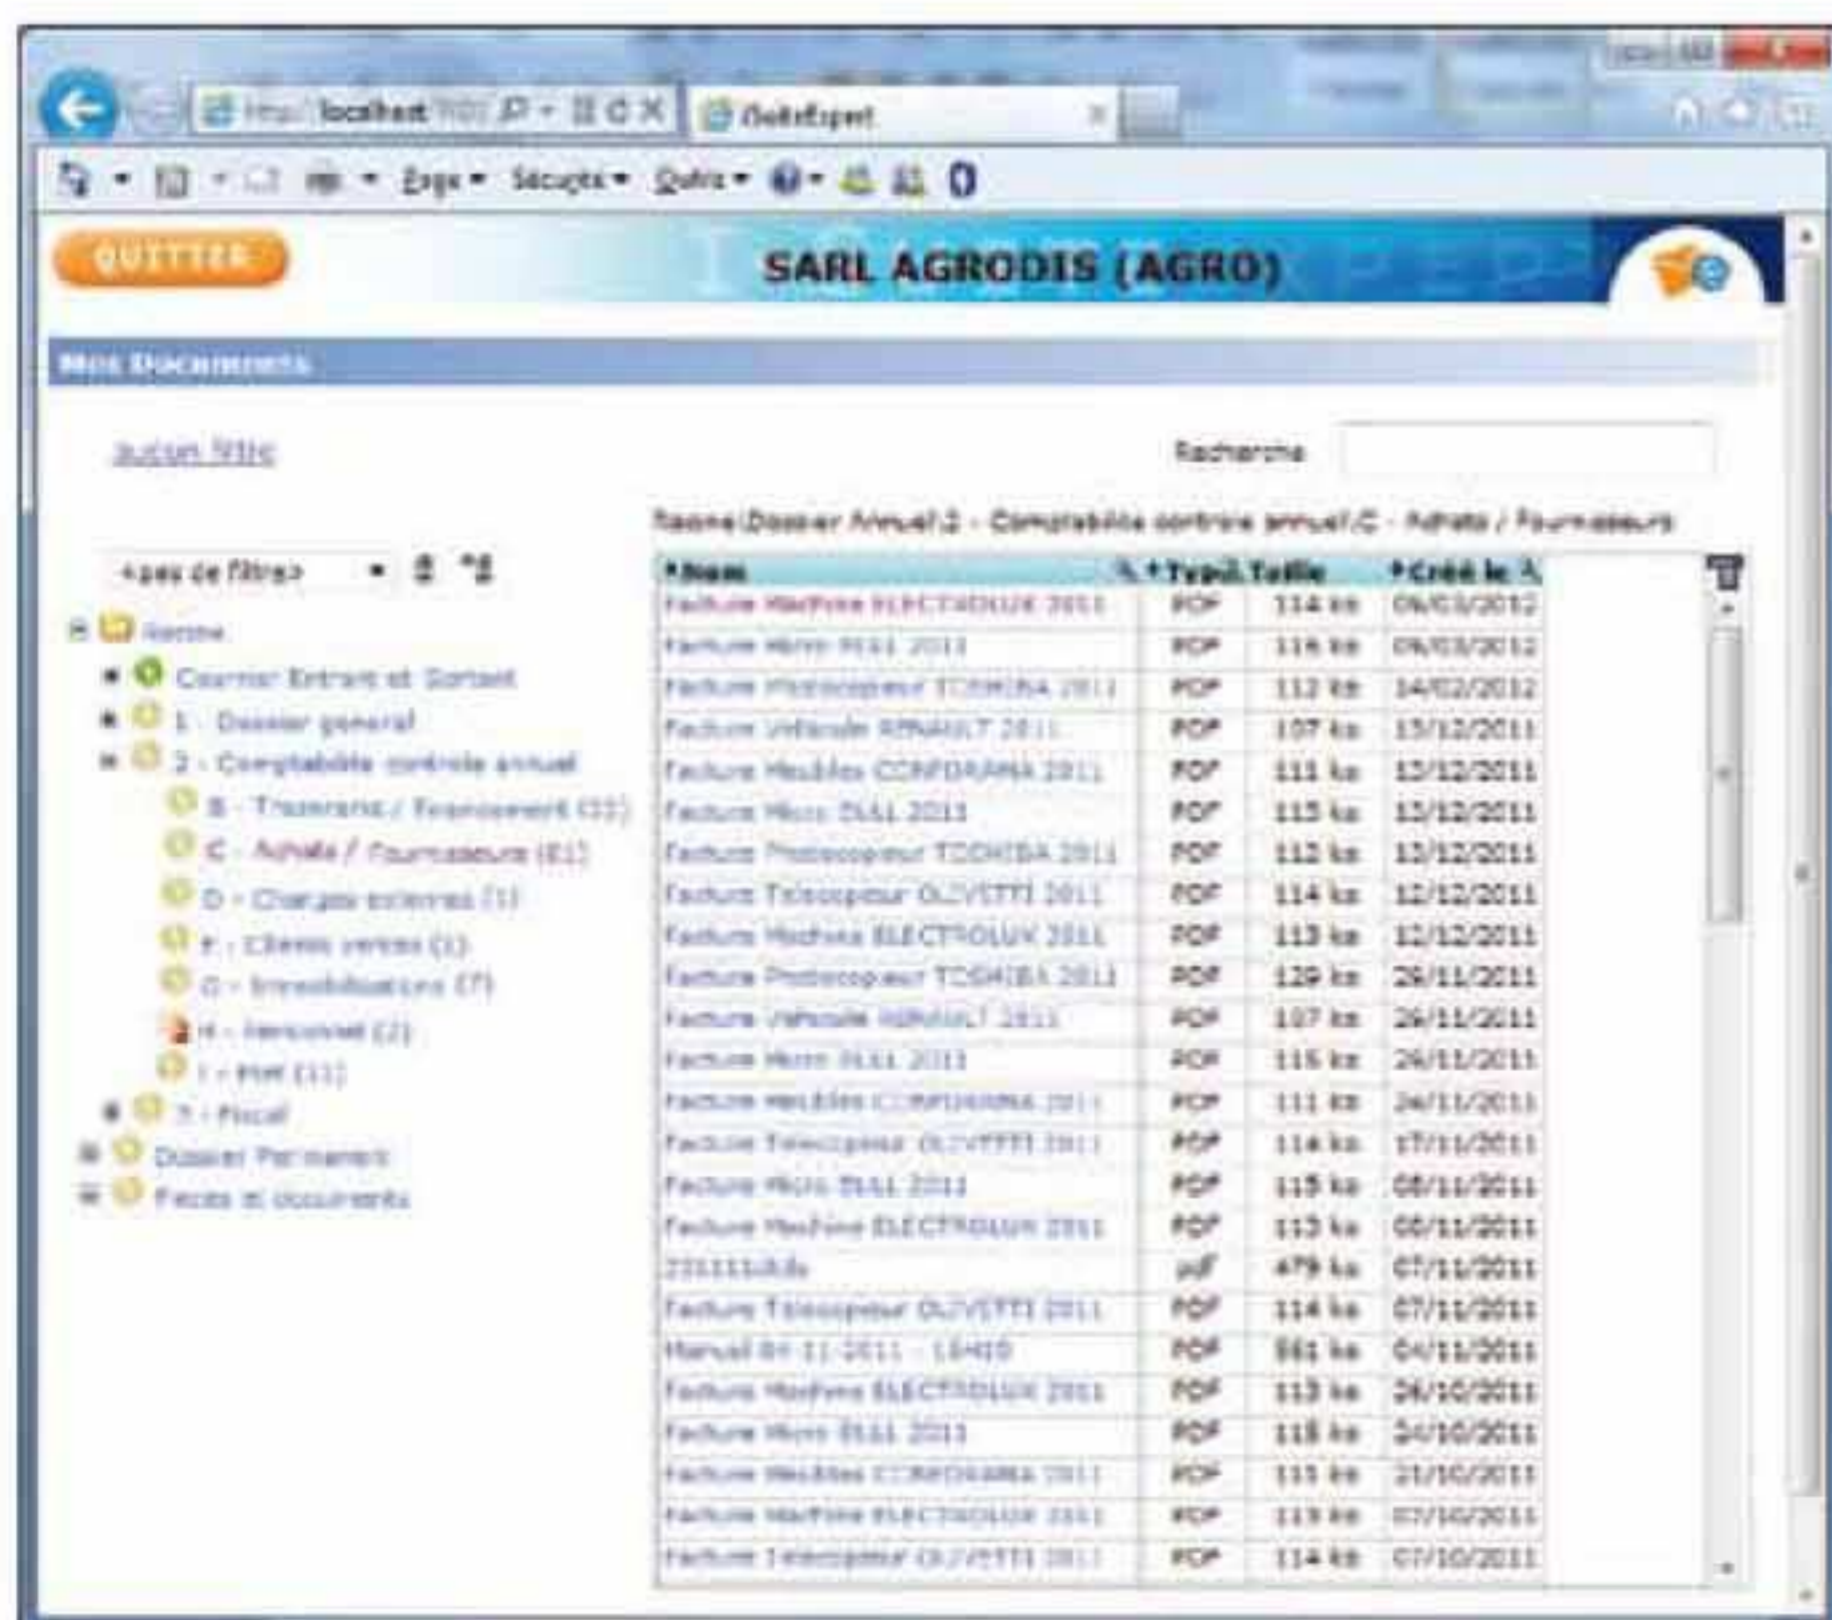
http://localhost
iSafeExpert

Page ▾ Sécurité ▾ Outils ▾

QUITTER

SARL AGRODIS (AGRO)

Mes Documents

Aucun filtre

Recherche

Racine\Dossier Annuel\2 - Comptabilité contrôle annuel\C - Achats / Fournisseurs

<pas de filtre>

Racine
Courrier Entrant et Sortant
1 - Dossier général
2 - Comptabilité contrôle annuel
B - Trésorerie / Financement (11)
C - Achats / Fournisseurs (61)
D - Charges externes (1)
F - Clients ventes (1)
G - Immobilisations (7)
H - Personnel (2)
I - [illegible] (11)
3 - Fiscal
Dossier Permanent
Pièces et documents

| Nom | Type | Taille | Créé le |
|---|---|---|---|
| Facture Machine ELECTROLUX 2011 | PDF | 114 ko | 06/03/2012 |
| Facture Micro DELL 2011 | PDF | 116 ko | 06/03/2012 |
| Facture Photocopieur TOSHIBA 2011 | PDF | 112 ko | 14/02/2012 |
| Facture Véhicule RENAULT 2011 | PDF | 107 ko | 13/12/2011 |
| Facture Meubles CONFORAMA 2011 | PDF | 111 ko | 13/12/2011 |
| Facture Micro DELL 2011 | PDF | 115 ko | 13/12/2011 |
| Facture Photocopieur TOSHIBA 2011 | PDF | 112 ko | 13/12/2011 |
| Facture Télécopieur OLIVETTI 2011 | PDF | 114 ko | 12/12/2011 |
| Facture Machine ELECTROLUX 2011 | PDF | 113 ko | 12/12/2011 |
| Facture Photocopieur TOSHIBA 2011 | PDF | 129 ko | 26/11/2011 |
| Facture Véhicule RENAULT 2011 | PDF | 107 ko | 26/11/2011 |
| Facture Micro DELL 2011 | PDF | 115 ko | 26/11/2011 |
| Facture Meubles CONFORAMA 2011 | PDF | 111 ko | 24/11/2011 |
| Facture Télécopieur OLIVETTI 2011 | PDF | 114 ko | 17/11/2011 |
| Facture Micro DELL 2011 | PDF | 115 ko | 08/11/2011 |
| Facture Machine ELECTROLUX 2011 | PDF | 113 ko | 08/11/2011 |
| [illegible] | pdf | 479 ko | 07/11/2011 |
| Facture Télécopieur OLIVETTI 2011 | PDF | 114 ko | 07/11/2011 |
| Manuel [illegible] 11-2011 - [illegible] | PDF | 561 ko | 04/11/2011 |
| Facture Machine ELECTROLUX 2011 | PDF | 113 ko | 26/10/2011 |
| Facture Micro DELL 2011 | PDF | 118 ko | 24/10/2011 |
| Facture Meubles CONFORAMA 2011 | PDF | 111 ko | 21/10/2011 |
| Facture Machine ELECTROLUX 2011 | PDF | 113 ko | 07/10/2011 |
| Facture Télécopieur OLIVETTI 2011 | PDF | 114 ko | 07/10/2011 |